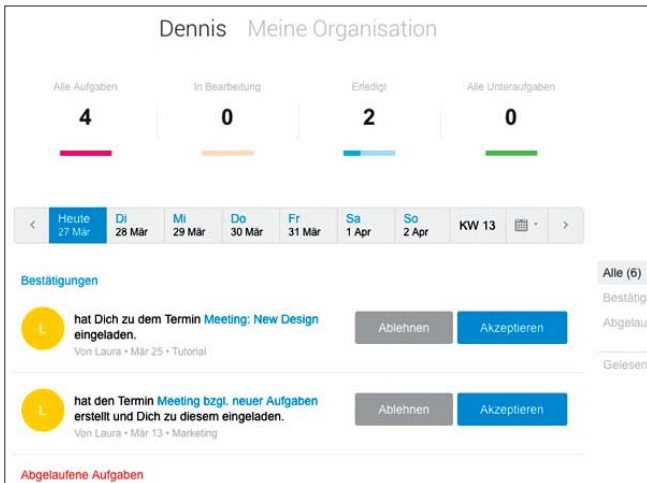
Dennis Meine Organisation

Alle Aufgaben
4

In Bearbeitung
0

Erledigt
2

Alle Unteraufgaben
0

‹ Heute 27 Mär | Di 28 Mär | Mi 29 Mär | Do 30 Mär | Fr 31 Mär | Sa 1 Apr | So 2 Apr | KW 13 ›

Bestätigungen

L hat Dich zu dem Termin Meeting: New Design eingeladen.
Von Laura • Mär 25 • Tutorial

Ablehnen Akzeptieren

L hat den Termin Meeting bzgl. neuer Aufgaben erstellt und Dich zu diesem eingeladen.
Von Laura • Mär 13 • Marketing

Ablehnen Akzeptieren

Abgelaufene Aufgaben

Alle (6)
Bestätig
Abgelau
Gelesen